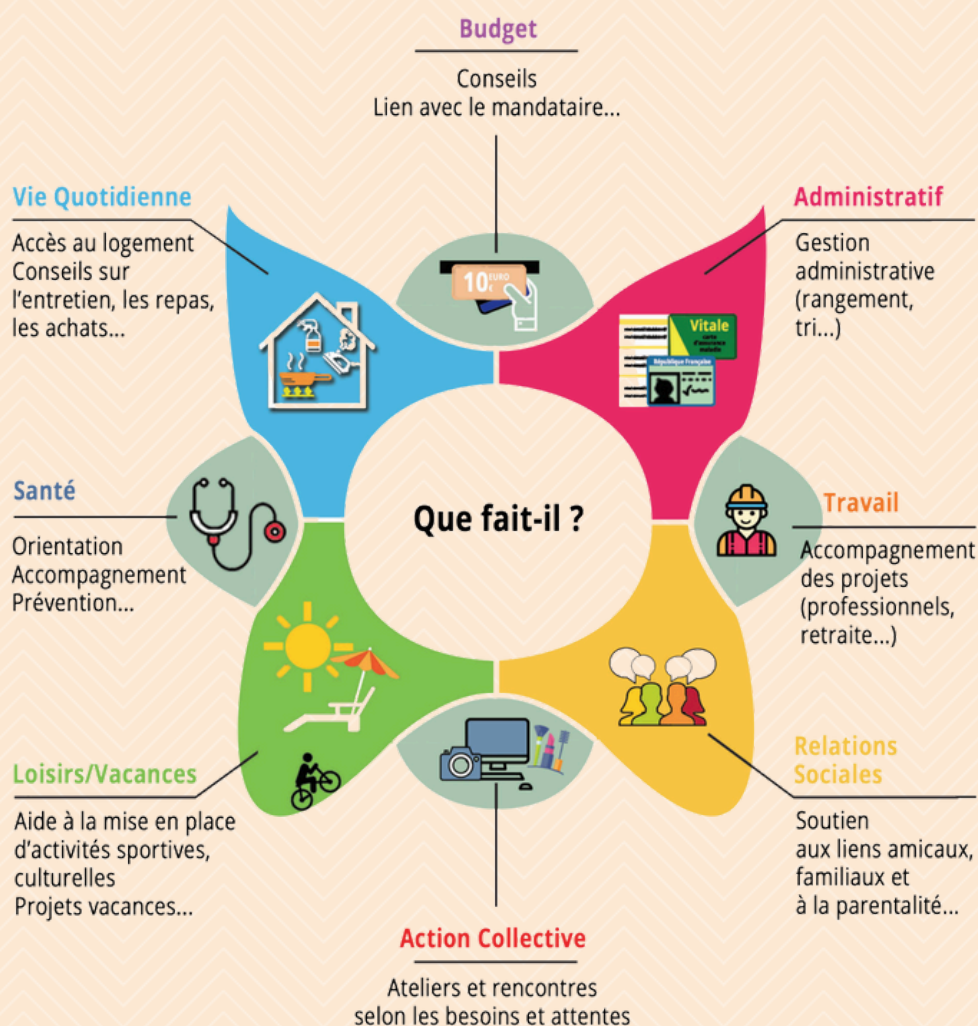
Budget

Conseils
Lien avec le mandataire...

Vie Quotidienne

Accès au logement
Conseils sur l'entretien, les repas, les achats...

Administratif

Gestion administrative (rangement, tri...)

10 EURO

Vitale

République Française

Santé

Orientation
Accompagnement
Prévention...

Que fait-il ?

Travail

Accompagnement des projets (professionnels, retraite...)

Loisirs/Vacances

Aide à la mise en place d'activités sportives, culturelles
Projets vacances...

Relations Sociales

Soutien aux liens amicaux, familiaux et à la parentalité...

Action Collective

Ateliers et rencontres selon les besoins et attentes